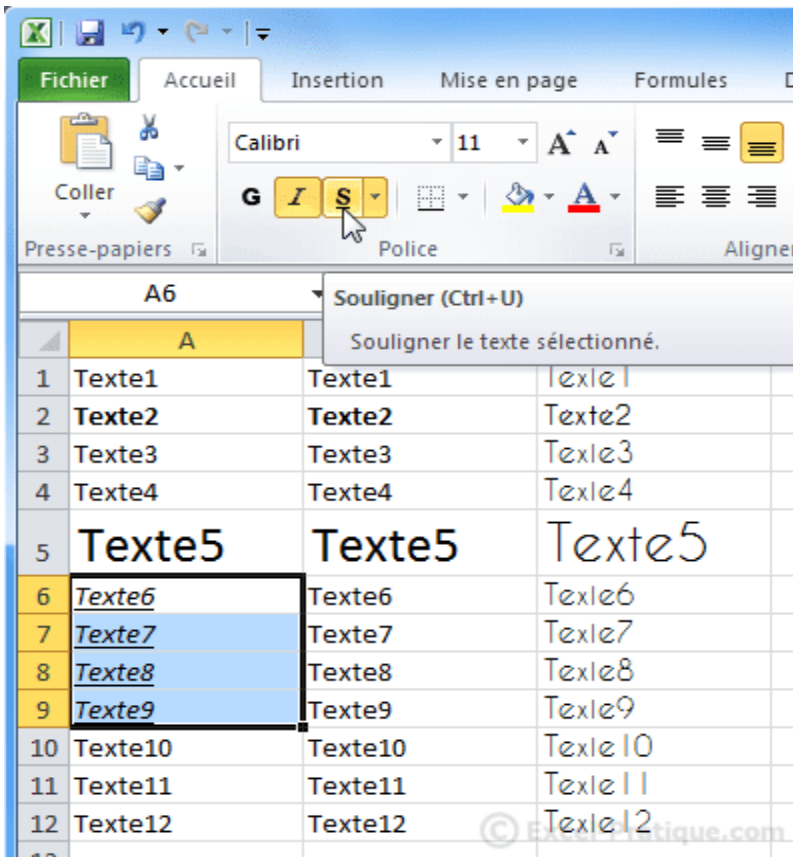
Fichier | Accueil | Insertion | Mise en page | Formules

Coller

Presse-papiers

Calibri | 11

G | I | S

Police

Aligner

A6

Souligner (Ctrl+U)

Souligner le texte sélectionné.

| | A | | |
|---|---|---|---|
| 1 | Texte1 | Texte1 | Texte1 |
| 2 | Texte2 | Texte2 | Texte2 |
| 3 | Texte3 | Texte3 | Texte3 |
| 4 | Texte4 | Texte4 | Texte4 |
| 5 | Texte5 | Texte5 | Texte5 |
| 6 | Texte6 | Texte6 | Texte6 |
| 7 | Texte7 | Texte7 | Texte7 |
| 8 | Texte8 | Texte8 | Texte8 |
| 9 | Texte9 | Texte9 | Texte9 |
| 10 | Texte10 | Texte10 | Texte10 |
| 11 | Texte11 | Texte11 | Texte11 |
| 12 | Texte12 | Texte12 | Texte12 |

© Excel-Pratique.com